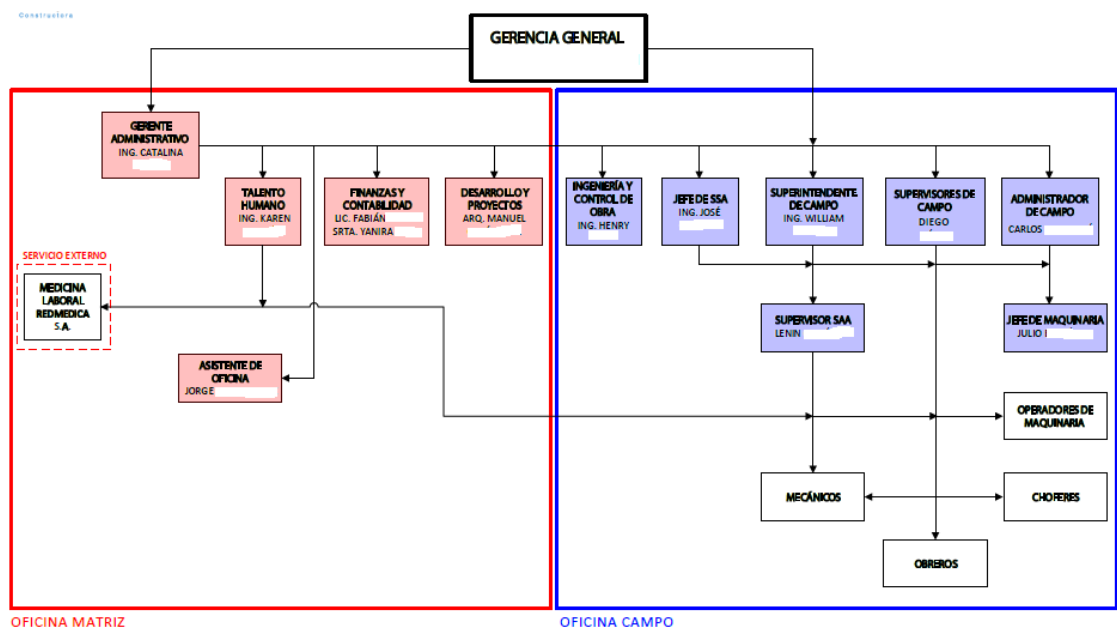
Constructora

GERENCIA GENERAL

GERENTE ADMINISTRATIVO
ING. CATALINA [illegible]

TALENTO HUMANO
ING. KAREN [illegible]

FINANZAS Y CONTABILIDAD
LIC. FABIÁN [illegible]
SRTA. YANIRA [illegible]

DESARROLLO Y PROYECTOS
ARQ. MANUEL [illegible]

SERVICIO EXTERNO

MEDICINA LABORAL REDMEDICA S.A.

ASISTENTE DE OFICINA
JORGE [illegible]

INGENIERÍA Y CONTROL DE OBRA
ING. HENRY

JEFE DE SSA
ING. JOSÉ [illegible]

SUPERINTENDENTE DE CAMPO
ING. WILLIAM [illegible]

SUPERVISORES DE CAMPO
DIEGO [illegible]

ADMINISTRADOR DE CAMPO
CARLOS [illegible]

SUPERVISOR SAA
LENIN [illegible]

JEFE DE MAQUINARIA
JULIO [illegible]

OPERADORES DE MAQUINARIA

MECÁNICOS

CHOFERES

OBREROS

OFICINA MATRIZ

OFICINA CAMPO